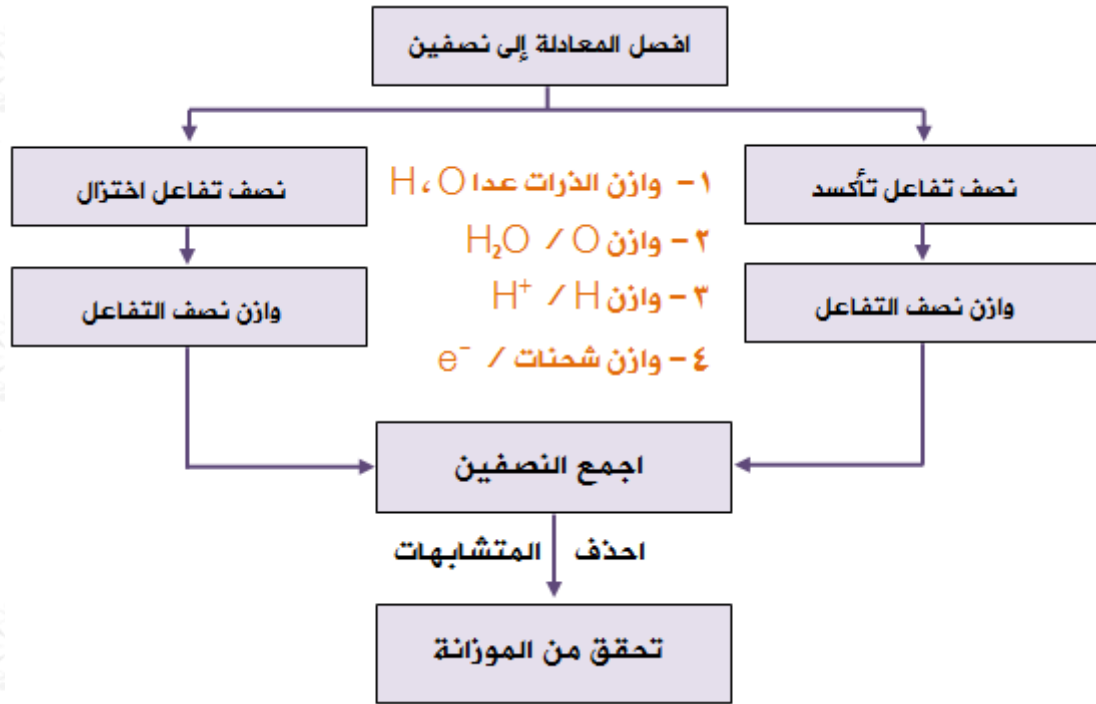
افصل المعادلة إلى نصفين

نصف تفاعل تأكسد

وازن نصف التفاعل

نصف تفاعل اختزال

وازن نصف التفاعل

١ - وازن الذرات عدا O ، H

٢ - وازن O / $H_2O$

٣ - وازن H / $H^+$

٤ - وازن شحنات / $e^-$

اجمع النصفين

احذف المتشابهات

تحقق من الموازنة